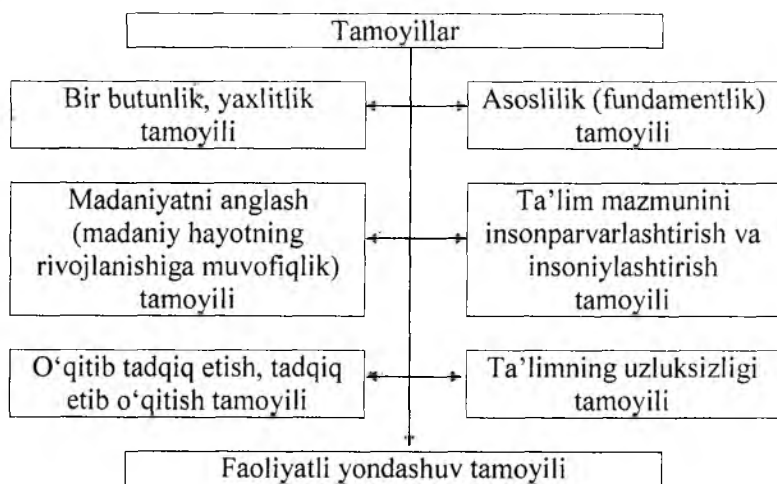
Tamoyillar

Bir butunlik, yaxlitlik tamoyili

Asoslilik (fundamentlik) tamoyili

Madaniyatni anglash (madaniy hayotning rivojlanishiga muvofiqlik) tamoyili

Ta'lim mazmunini insonparvarlashtirish va insoniylashtirish tamoyili

O'qitib tadqiq etish, tadqiq etib o'qitish tamoyili

Ta'limning uzluksizligi tamoyili

Faoliyatli yondashuv tamoyili